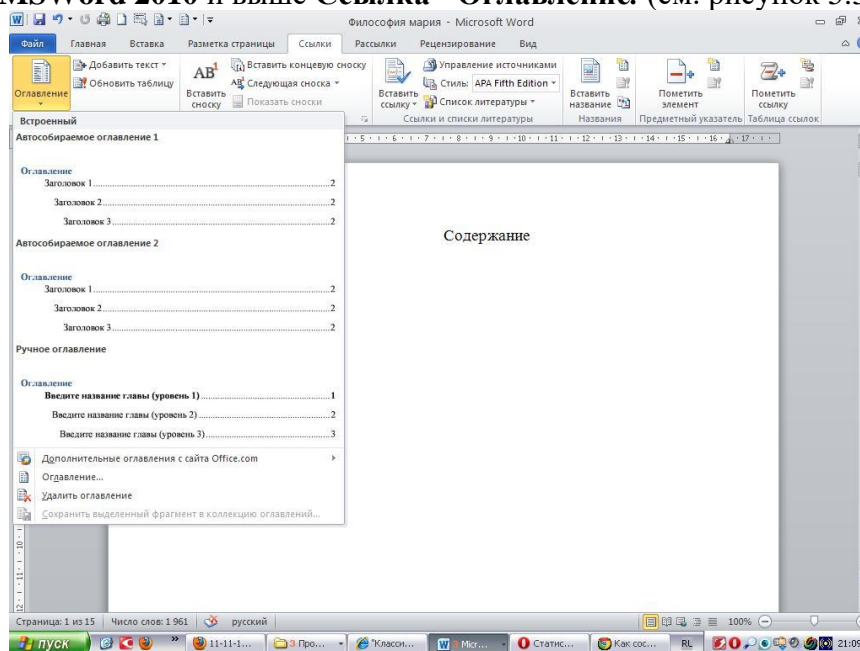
MSWord 2010 и выше Ссылка - Оглавление. (см. рисунок 3.

Философия мария - Microsoft Word

Файл Главная Вставка Разметка страницы Ссылки Рассылки Рецензирование Вид

Оглавление
Добавить текст
Обновить таблицу
Вставить сноску
Вставить концевую сноску
Следующая сноска
Показать сноски
Вставить ссылку
Управление источниками
Стиль: APA Fifth Edition
Список литературы
Ссылки и списки литературы
Вставить название
Названия
Пометить элемент
Предметный указатель
Пометить ссылку
Таблица ссылок

Встроенный
Автособираемое оглавление 1

Оглавление
Заголовок 1 .....2
Заголовок 2 .....2
Заголовок 3 .....2

Автособираемое оглавление 2

Оглавление
Заголовок 1 .....2
Заголовок 2 .....2
Заголовок 3 .....2

Ручное оглавление

Оглавление
Введите название главы (уровень 1) .....1
Введите название главы (уровень 2) .....2
Введите название главы (уровень 3) .....3

Дополнительные оглавления с сайта Office.com
Оглавление...
Удалить оглавление
Сохранить выделенный фрагмент в коллекцию оглавлений...

Содержание

Страница: 1 из 15 Число слов: 1 961 русский 100%

пуск 11-11-1... Про... "Класси... Micr... Статис... Как сос... RL 21:09